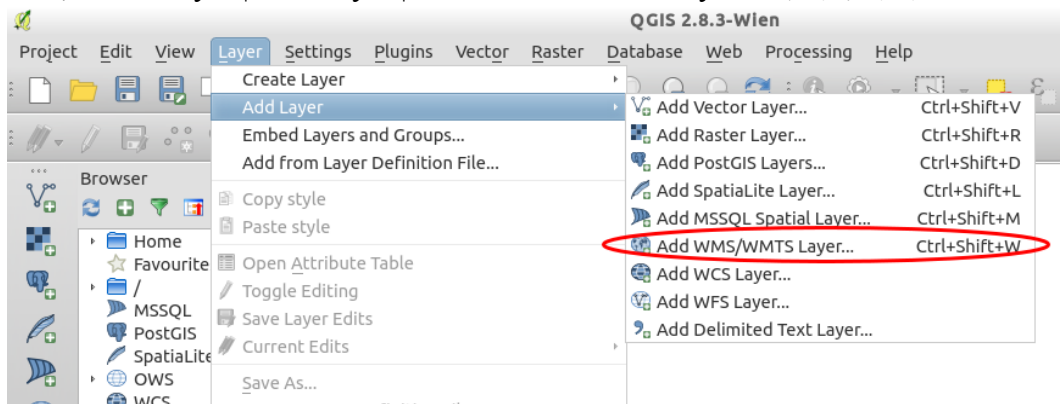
QGIS 2.8.3-Wien

Project Edit View Layer Settings Plugins Vector Raster Database Web Processing Help

Create Layer
Add Layer
Embed Layers and Groups...
Add from Layer Definition File...
Copy style
Paste style
Open Attribute Table
Toggle Editing
Save Layer Edits
Current Edits
Save As...

Add Vector Layer... Ctrl+Shift+V
Add Raster Layer... Ctrl+Shift+R
Add PostGIS Layers... Ctrl+Shift+D
Add SpatiaLite Layer... Ctrl+Shift+L
Add MSSQL Spatial Layer... Ctrl+Shift+M
Add WMS/WMTS Layer... Ctrl+Shift+W
Add WCS Layer...
Add WFS Layer...
Add Delimited Text Layer...

Browser
Home
Favourite
/
MSSQL
PostGIS
SpatiaLite
OWS
WCS